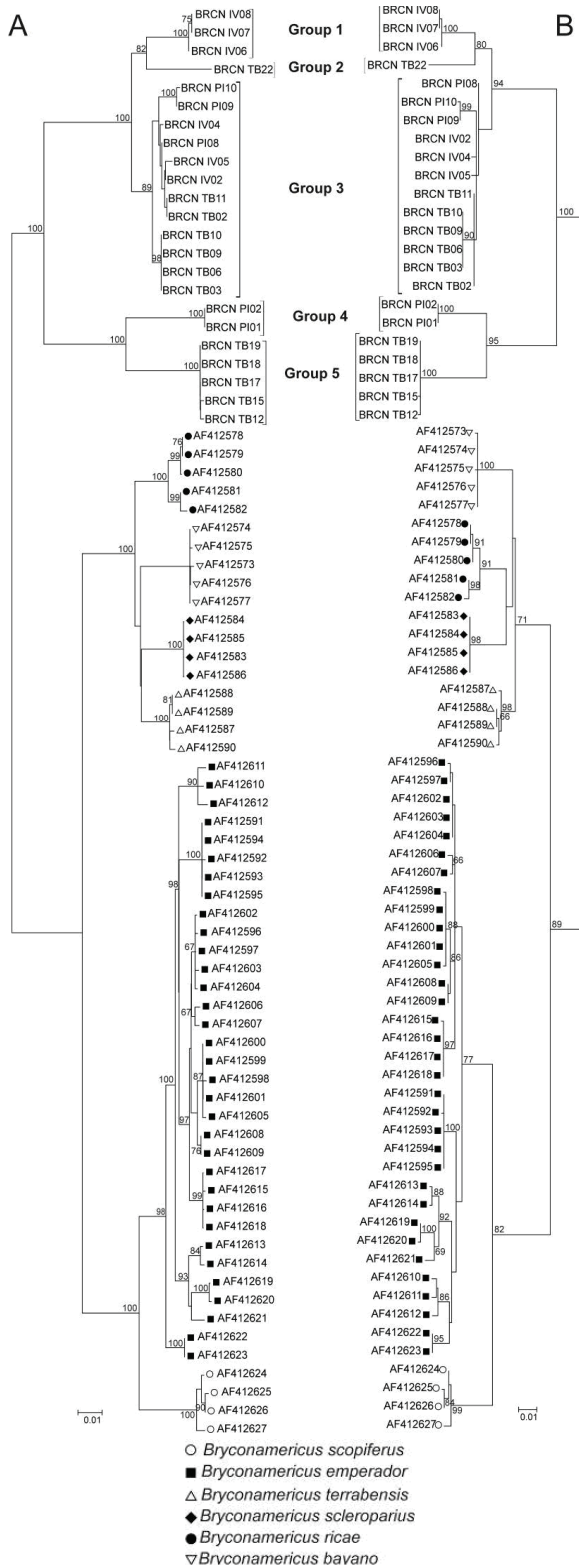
A

B

Group 1
Group 2
Group 3
Group 4
Group 5

BRCN IV08
BRCN IV07
BRCN IV06
BRCN TB22
BRCN PI10
BRCN PI09
BRCN IV04
BRCN PI08
BRCN IV05
BRCN IV02
BRCN TB11
BRCN TB02
BRCN TB10
BRCN TB09
BRCN TB06
BRCN TB03
BRCN PI02
BRCN PI01
BRCN TB19
BRCN TB18
BRCN TB17
BRCN TB15
BRCN TB12
75 100 82 100 100 89 98 100 100 100 100
AF412578
AF412579
AF412580
AF412581
AF412582
AF412574
AF412575
AF412573
AF412576
AF412577
AF412584
AF412585
AF412583
AF412586
AF412588
AF412589
AF412587
AF412590
76 99 100 99 100 81 100
AF412611
AF412610
AF412612
AF412591
AF412594
AF412592
AF412593
AF412595
AF412602
AF412596
AF412597
AF412603
AF412604
AF412606
AF412607
AF412600
AF412599
AF412598
AF412601
AF412605
AF412608
AF412609
AF412617
AF412615
AF412616
AF412618
AF412613
AF412614
AF412619
AF412620
AF412621
AF412622
AF412623
AF412624
AF412625
AF412626
AF412627
90 100 98 67 67 87 97 78 99 100 84 100 93 98 100 100 90 100
0.01

BRCN IV08
BRCN IV07
BRCN IV06
BRCN TB22
BRCN PI08
BRCN PI10
BRCN PI09
BRCN IV02
BRCN IV04
BRCN IV05
BRCN TB11
BRCN TB10
BRCN TB09
BRCN TB06
BRCN TB03
BRCN TB02
BRCN PI02
BRCN PI01
BRCN TB19
BRCN TB18
BRCN TB17
BRCN TB15
BRCN TB12
100 80 99 94 90 100 100 95 100
AF412573
AF412574
AF412575
AF412576
AF412577
AF412578
AF412579
AF412580
AF412581
AF412582
AF412583
AF412584
AF412585
AF412586
AF412587
AF412588
AF412589
AF412590
100 91 91 98 98 71 98 66
AF412596
AF412597
AF412602
AF412603
AF412604
AF412606
AF412607
AF412598
AF412599
AF412600
AF412601
AF412605
AF412608
AF412609
AF412615
AF412616
AF412617
AF412618
AF412591
AF412592
AF412593
AF412594
AF412595
AF412613
AF412614
AF412619
AF412620
AF412621
AF412610
AF412611
AF412612
AF412622
AF412623
AF412624
AF412625
AF412626
AF412627
66 88 66 97 77 100 88 92 100 69 86 95 84 99 89 82
0.01

Bryconamericus scopiferus
Bryconamericus emperador
Bryconamericus terrabensis
Bryconamericus scleroparius
Bryconamericus ricae
Bryconamericus bavano